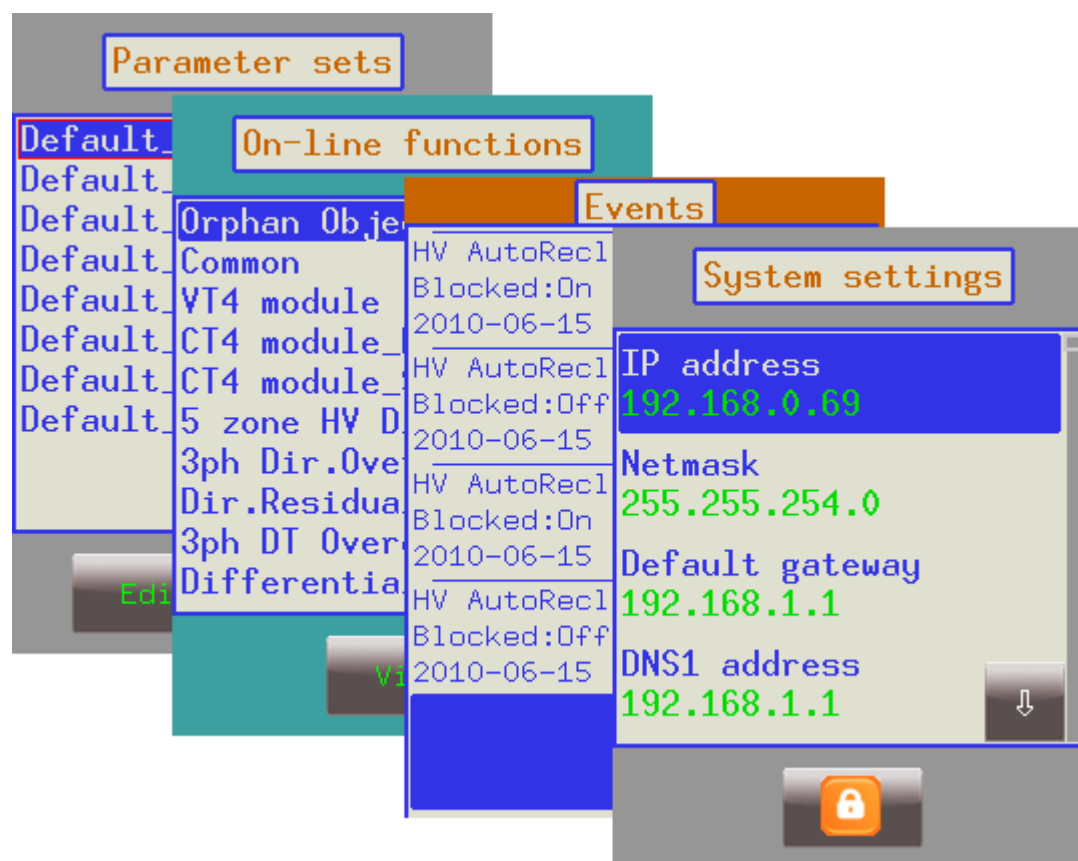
Parameter sets

Default_
Default_
Default_
Default_
Default_
Default_
Default_
Default_

Edi

On-line functions

Orphan Obje
Common
VT4 module
CT4 module_
CT4 module_
5 zone HV D
3ph Dir.Ove
Dir.Residua
3ph DT Over
Differentia

Vi

Events

HV AutoRecl
Blocked:On
2010-06-15
HV AutoRecl
Blocked:Off
2010-06-15
HV AutoRecl
Blocked:On
2010-06-15
HV AutoRecl
Blocked:Off
2010-06-15

System settings

IP address
192.168.0.69
Netmask
255.255.254.0
Default gateway
192.168.1.1
DNS1 address
192.168.1.1

⇩